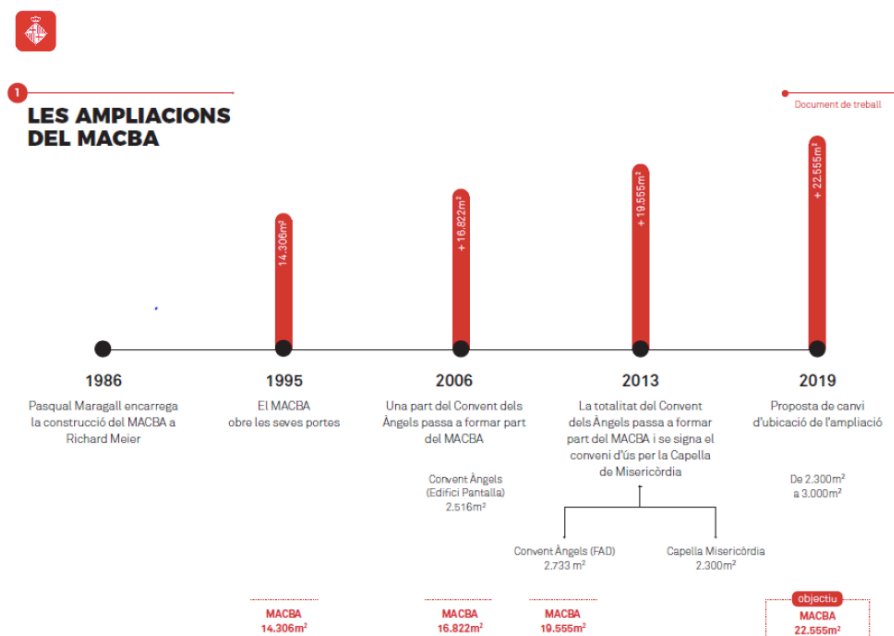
1

LES AMPLIACIONS DEL MACBA

Document de treball

14.306m²

+ 16.822m²

+ 19.555m²

+ 22.555m²

1986
Pasqual Maragall encarrega la construcció del MACBA a Richard Meier

1995
El MACBA obre les seves portes

2006
Una part del Convent dels Àngels passa a formar part del MACBA

Convent Àngels (Edifici Pantalla) 2.516m²

2013
La totalitat del Convent dels Àngels passa a formar part del MACBA i se signa el conveni d'ús per la Capella de Misericòrdia

Convent Àngels (FAD) 2.733 m²

Capella Misericòrdia 2.300m²

2019
Proposta de canvi d'ubicació de l'ampliació

De 2.300m² a 3.000m²

MACBA 14.306m²

MACBA 16.822m²

MACBA 19.555m²

objectiu
MACBA 22.555m²